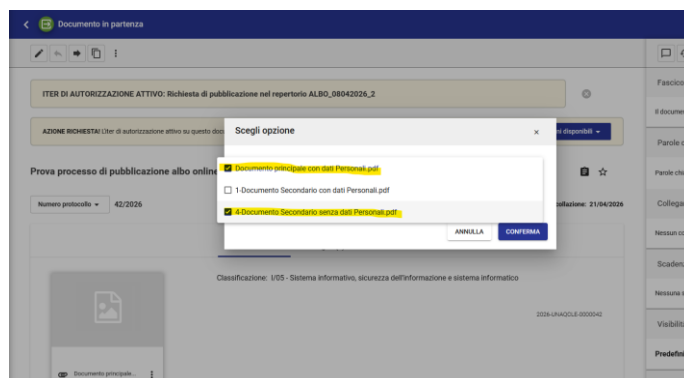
Documento in partenza

ITER DI AUTORIZZAZIONE ATTIVO: Richiesta di pubblicazione nel repertorio ALBO_08042026_2

AZIONE RICHIESTA! L'iter di autorizzazione attivo su questo doc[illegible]

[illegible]ni disponibili

Prova processo di pubblicazione albo online

Numero protocollo 42/2026

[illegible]ollazione: 21/04/2026

Scegli opzione

×

Documento principale con dati Personali.pdf

1-Documento Secondario con dati Personali.pdf

4-Documento Secondario senza dati Personali.pdf

ANNULLA

CONFERMA

Classificazione: 1/05 - Sistema informativo, sicurezza dell'informazione e sistema informatico

2026-UNAQCLE-0000042

Documento principale...

Fascico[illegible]

Il docume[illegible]

Parole c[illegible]

Parole chi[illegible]

Collega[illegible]

Nessun co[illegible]

Scadenz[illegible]

Nessuna s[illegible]

Visibilit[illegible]

Predefini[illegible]